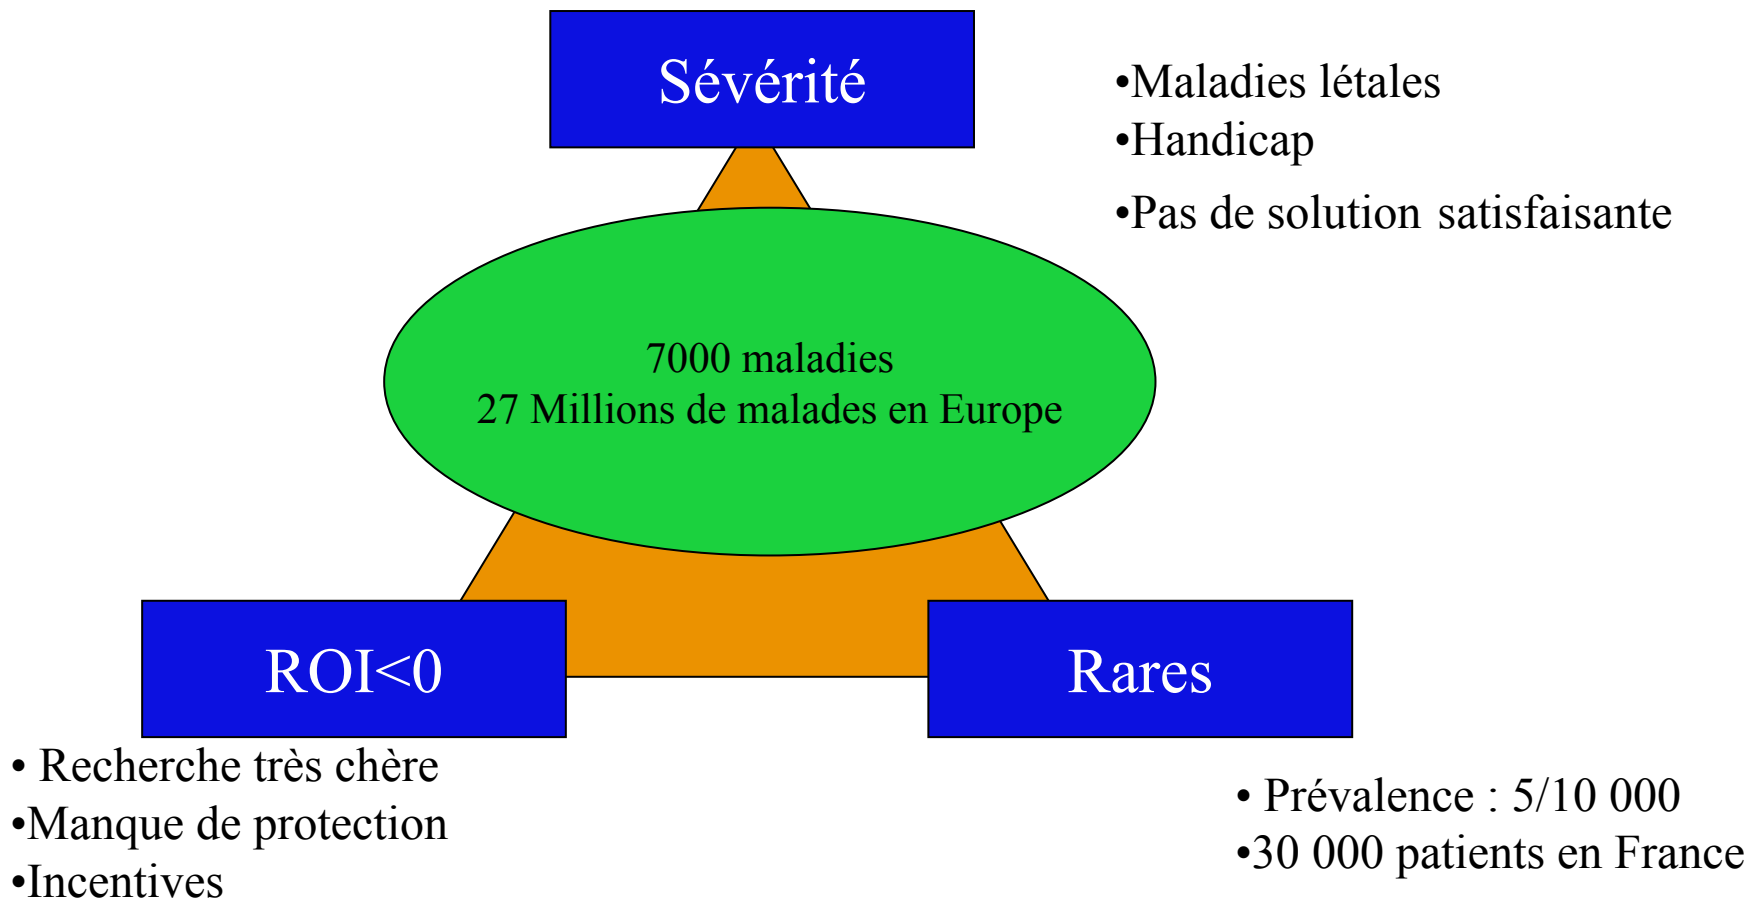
Sévérité

•Maladies létales
•Handicap
•Pas de solution satisfaisante

7000 maladies
27 Millions de malades en Europe

ROI<0

Rares

• Recherche très chère
•Manque de protection
•Incentives

• Prévalence : 5/10 000
•30 000 patients en France